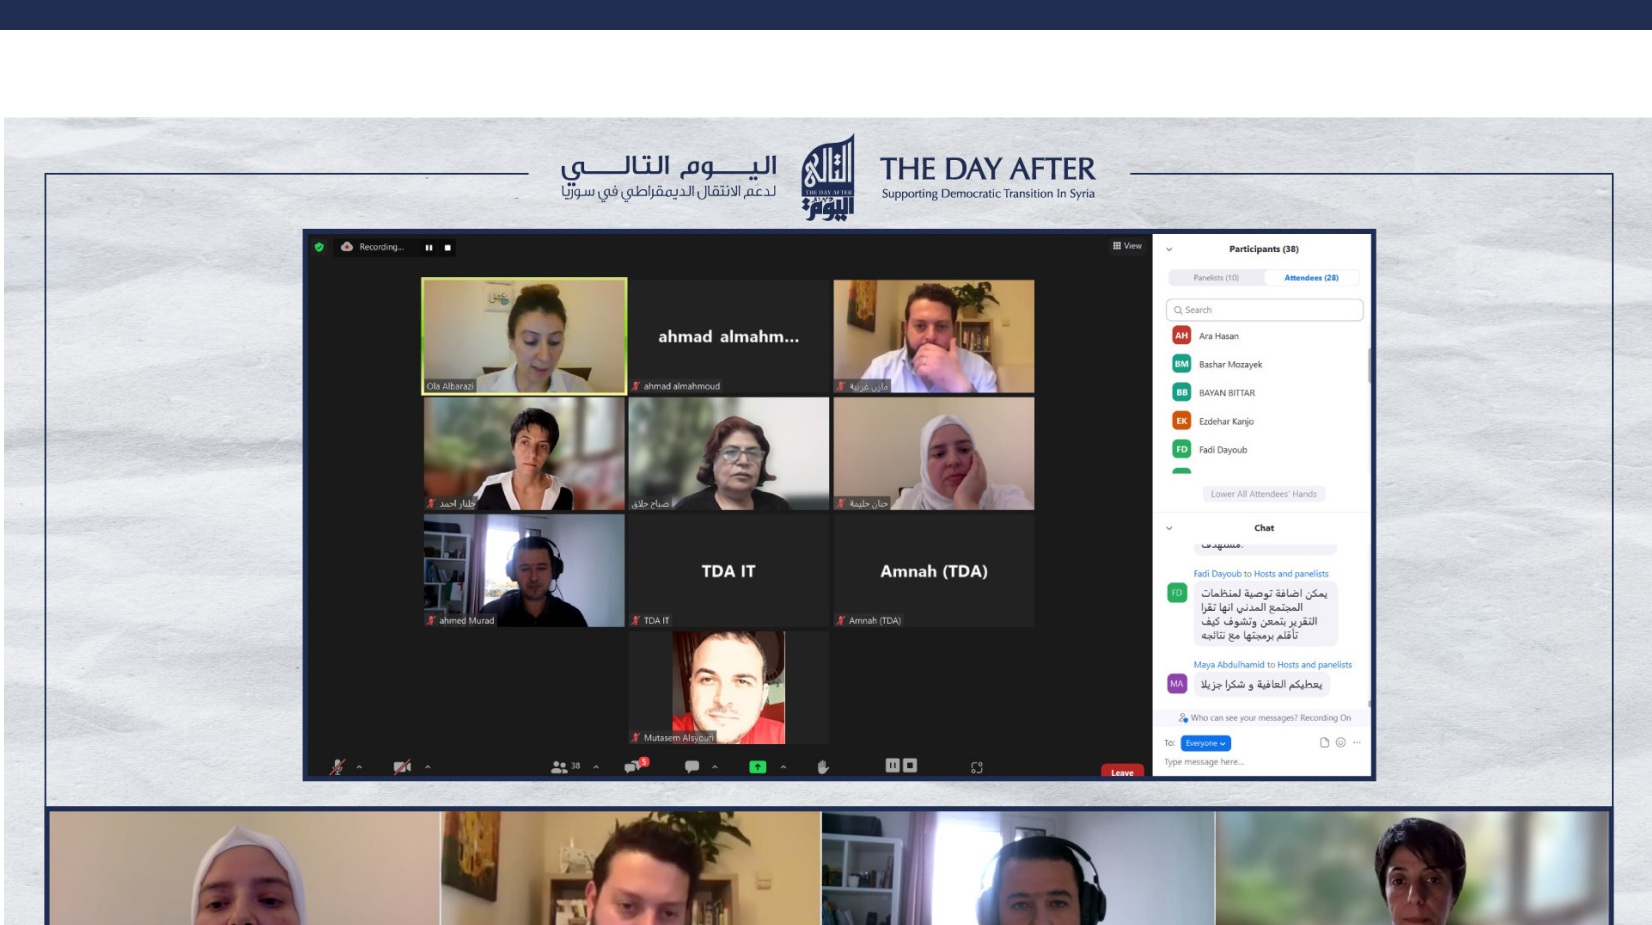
اليــــوم التالـــــي
لدعم الانتقال الديمقراطي في سوريا

THE DAY AFTER
Supporting Democratic Transition In Syria

Recording...

View

Ola Albarazi

ahmad almahm...
ahmad almahmoud

مازن غرايبة

طلال أحمد

صباح حلاق

حنان حليمة

ahmed Murad

TDA IT
TDA IT

Amnah (TDA)
Amnah (TDA)

Mutasem Alsyoufi

38

Leave

Participants (38)

Panelists (10)

Attendees (28)

Search

AH Ara Hasan

BM Bashar Mozayek

BB BAYAN BITTAR

EK Ezdehar Kanjo

FD Fadi Dayoub

Lower All Attendees' Hands

Chat

Fadi Dayoub to Hosts and panelists

FD يمكن اضافة توصية لمنظمات المجتمع المدني انها تقرا التقرير بتمعن وتشوف كيف تأقلم برمجتها مع نتائجه

Maya Abdulhamid to Hosts and panelists

MA يعطيكم العافية و شكرا جزيلا

Who can see your messages? Recording On

To: Everyone

Type message here...